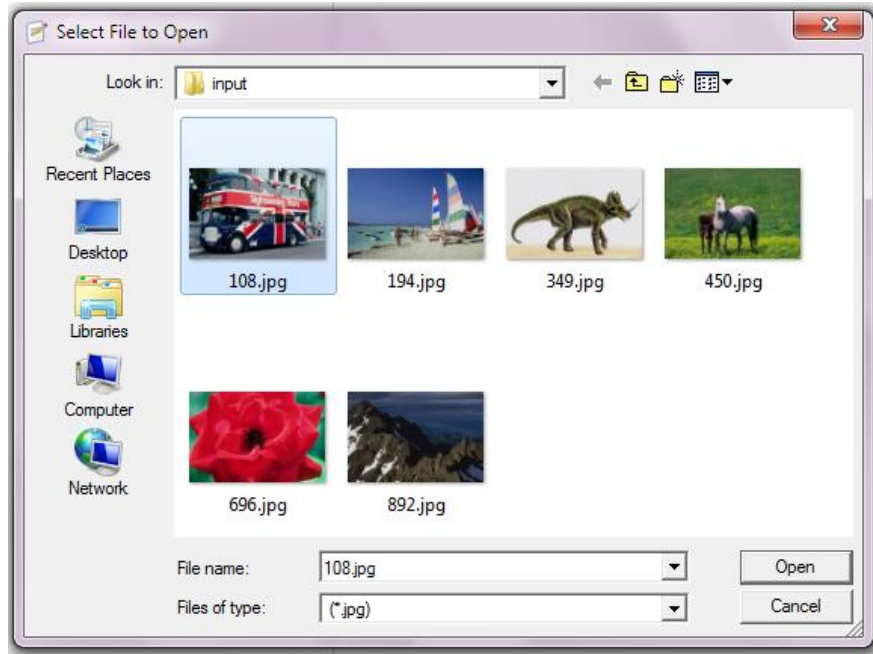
Select File to Open

Look in: input

Recent Places

Desktop

Libraries

Computer

Network

108.jpg

194.jpg

349.jpg

450.jpg

696.jpg

892.jpg

File name: 108.jpg

Files of type: (*.jpg)

Open

Cancel